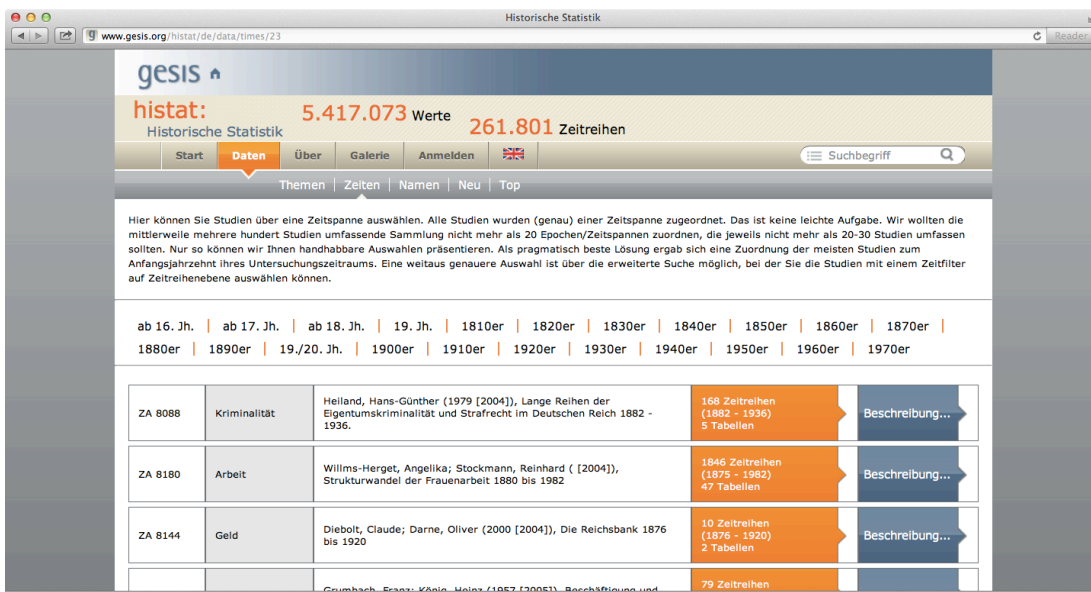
Historische Statistik

www.gesis.org/histat/de/data/times/23

Reader

gesis

histat:
Historische Statistik

5.417.073 Werte

261.801 Zeitreihen

Start | Daten | Über | Galerie | Anmelden

Suchbegriff

Themen | Zeiten | Namen | Neu | Top

Hier können Sie Studien über eine Zeitspanne auswählen. Alle Studien wurden (genau) einer Zeitspanne zugeordnet. Das ist keine leichte Aufgabe. Wir wollten die mittlerweile mehrere hundert Studien umfassende Sammlung nicht mehr als 20 Epochen/Zeitspannen zuordnen, die jeweils nicht mehr als 20-30 Studien umfassen sollten. Nur so können wir Ihnen handhabbare Auswahlen präsentieren. Als pragmatisch beste Lösung ergab sich eine Zuordnung der meisten Studien zum Anfangsjahrzehnt ihres Untersuchungszeitraums. Eine weitaus genauere Auswahl ist über die erweiterte Suche möglich, bei der Sie die Studien mit einem Zeitfilter auf Zeitreihenebene auswählen können.

ab 16. Jh. | ab 17. Jh. | ab 18. Jh. | 19. Jh. | 1810er | 1820er | 1830er | 1840er | 1850er | 1860er | 1870er | 1880er | 1890er | 19./20. Jh. | 1900er | 1910er | 1920er | 1930er | 1940er | 1950er | 1960er | 1970er

| | | | | |
|---|---|---|---|---|
| ZA 8088 | Kriminalität | Heiland, Hans-Günther (1979 [2004]), Lange Reihen der Eigentumskriminalität und Strafrecht im Deutschen Reich 1882 - 1936. | 168 Zeitreihen (1882 - 1936) 5 Tabellen | Beschreibung... |
| ZA 8180 | Arbeit | Willms-Herget, Angelika; Stockmann, Reinhard ( [2004]), Strukturwandel der Frauenarbeit 1880 bis 1982 | 1846 Zeitreihen (1875 - 1982) 47 Tabellen | Beschreibung... |
| ZA 8144 | Geld | Diebolt, Claude; Darne, Oliver (2000 [2004]), Die Reichsbank 1876 bis 1920 | 10 Zeitreihen (1876 - 1920) 2 Tabellen | Beschreibung... |
| | | Grumbach, Franz; König, Heinz (1957 [2005]), Beschäftigung und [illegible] | 79 Zeitreihen | |